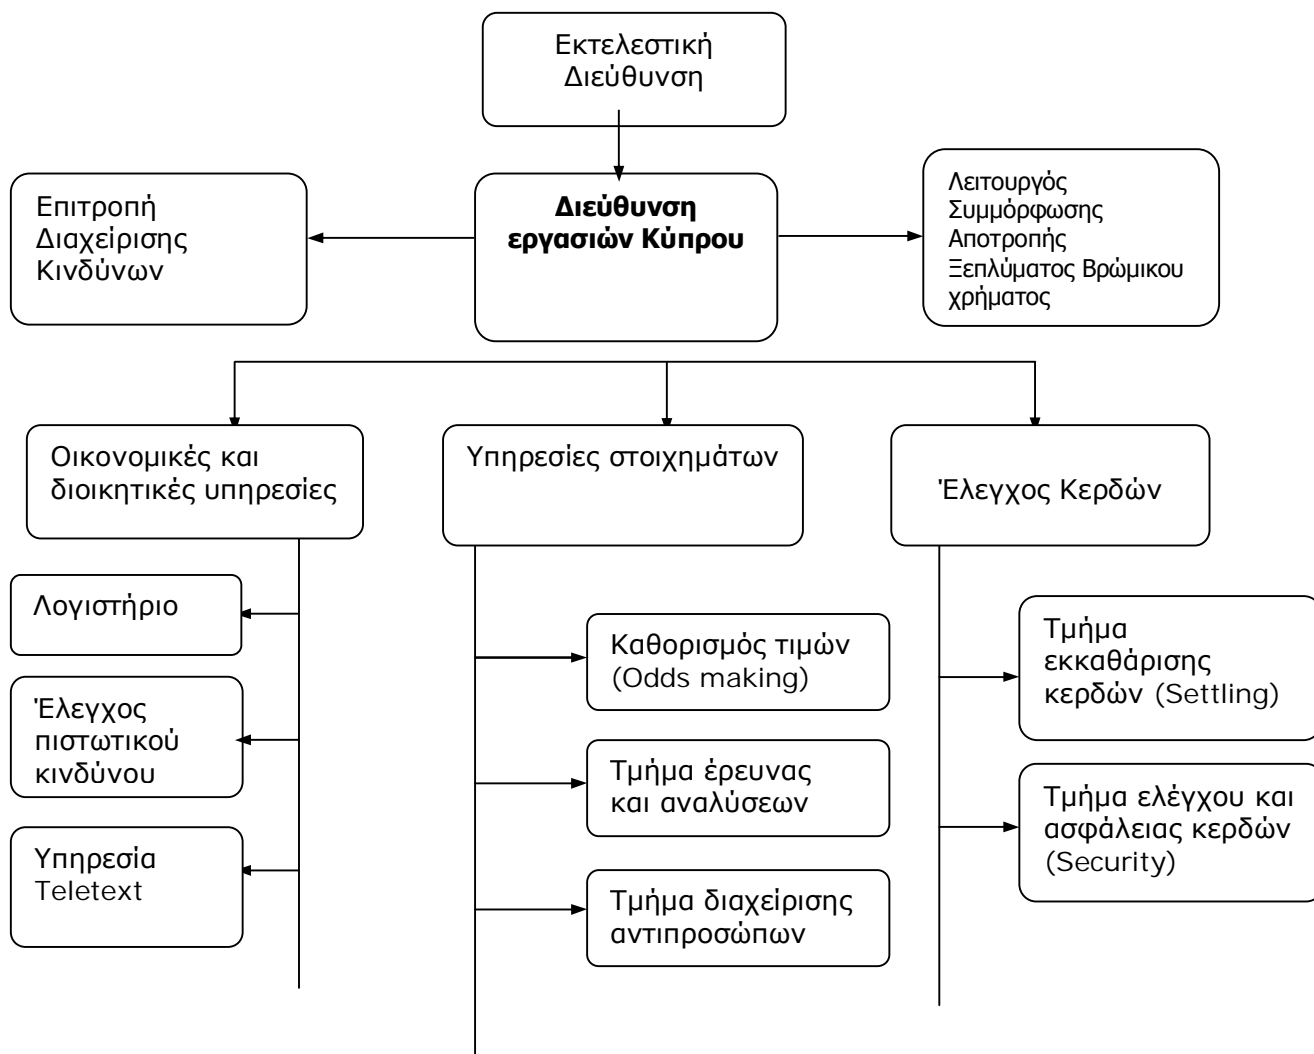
Εκτελεστική Διεύθυνση

Επιτροπή Διαχείρισης Κινδύνων

**Διεύθυνση εργασιών Κύπρου**

Λειτουργός Συμμόρφωσης Αποτροπής Ξεπλύματος Βρώμικου χρήματος

Οικονομικές και διοικητικές υπηρεσίες

Λογιστήριο

Έλεγχος πιστωτικού κινδύνου

Υπηρεσία Teletext

Υπηρεσίες στοιχημάτων

Καθορισμός τιμών (Odds making)

Τμήμα έρευνας και αναλύσεων

Τμήμα διαχείρισης αντιπροσώπων

Έλεγχος Κερδών

Τμήμα εκκαθάρισης κερδών (Settling)

Τμήμα ελέγχου και ασφάλειας κερδών (Security)